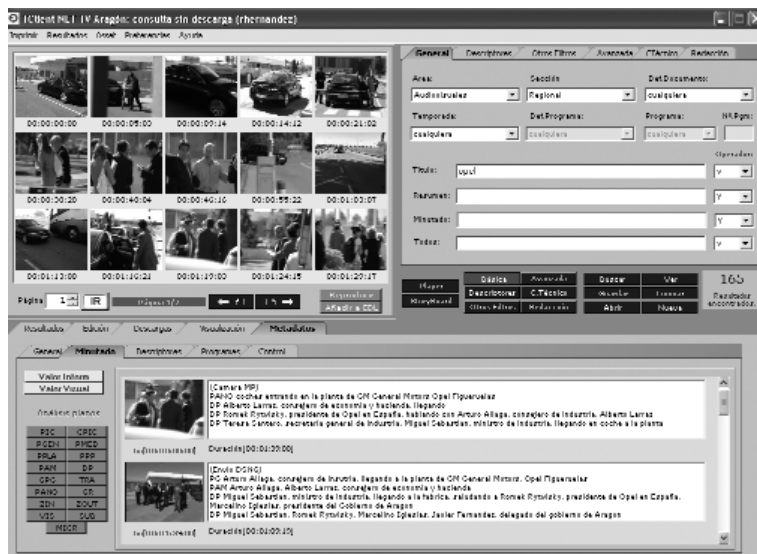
ICUent NLT TV Aragón: consulta sin descarga (rhernandez)

Imprimir Resultados Orsel Preferencias Ayuda

00:00:00:00 00:00:05:00 00:00:09:14 00:00:14:12 00:00:21:02
00:00:30:20 00:00:40:04 00:00:46:10 00:00:55:22 00:01:03:07
00:01:13:00 00:01:16:21 00:01:19:00 00:01:24:15 00:01:29:17

Página 1 IR Página 1/2 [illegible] Reproducir Añadir a EDL

General Descriptores Otros Filtros Avanzada CTArchivo Redacción

Área: Audiovisuales
Sección: Regional
Det.Documento: cualquiera
Temporada: cualquiera
Det.Programa: cualquiera
Programa: cualquiera
NR.Pgm:
Operador
Título: opel Y
Resumen: Y
Minutado: Y
Todos: Y

Player KleeyBoard Básica Avanzada Descriptores C.Técnica Otros Filtros Redacción Buscar Ver Guardar Limpiar Abrir Nueva
165 Resultados encontrados

Resultados Edición Descargas Visualización Metadatos

General Minutado Descriptores Programas Control

Visualizar Inform
Visualizar Visual
Análisis planos
PIC CPIC
PGEN PMED
PPLA PPP
PAN DP
GPG TRA
PANO GR
ZIN ZOUT
VIS FUG
MICR

(Camara MP)
PANO coches entrando en la planta de GM General Motors Opel Figueruelas
DP Alberto Larraz, consejero de economía y hacienda, llegando
DP Romek Rytwisky, presidente de Opel en España, hablando con Arturo Aliaga, consejero de industria, Alberto Larraz
DP Teresa Santero, secretaria general de industria, Miguel Sebastian, ministro de industria, llegando en coche a la planta

Información Duración[00:03:20:00]

(Envío DSNG)
PC Arturo Aliaga, consejero de industria, llegando a la planta de GM General Motors, Opel Figueruelas
DP Alberto Larraz, consejero de economía y hacienda
DP Miguel Sebastian, ministro de industria, llegando a la fabrica, saludando a Romek Rytwisky, presidente de Opel en España,
Marcelino Iglesias, presidente del Gobierno de Aragon
DP Miguel Sebastian, Romek Rytwisky, Marcelino Iglesias, Javier Fernandez, delegado del gobierno en Aragon

Información Duración[00:02:00:15]